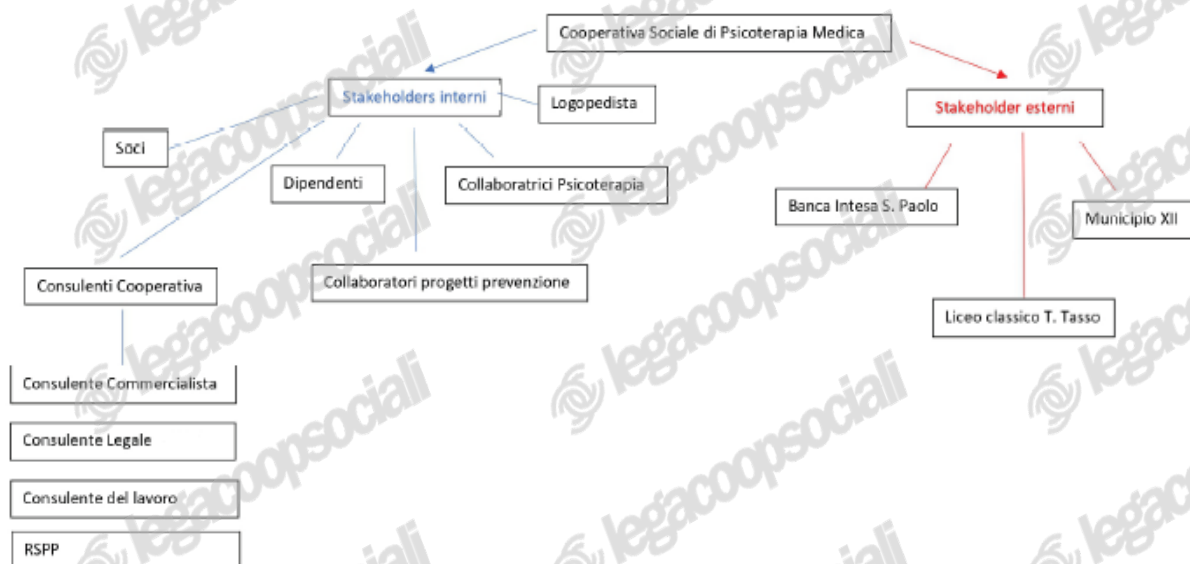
Cooperativa Sociale di Psicoterapia Medica

Stakeholders interni

Logopedista

Stakeholder esterni

Soci

Dipendenti

Collaboratrici Psicoterapia

Banca Intesa S. Paolo

Municipio XII

Consulenti Cooperativa

Collaboratori progetti prevenzione

Liceo classico T. Tasso

Consulente Commercialista

Consulente Legale

Consulente del lavoro

RSPP

legacoopsociali